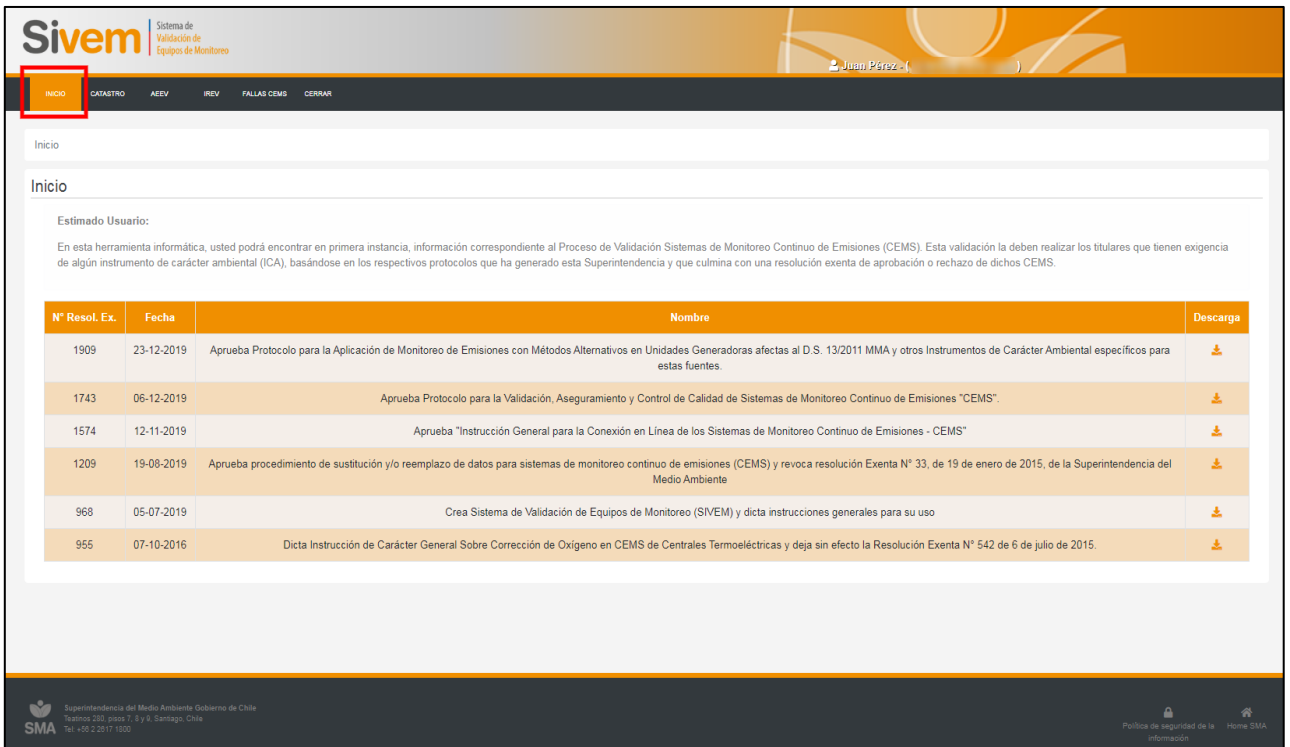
Sivem Sistema de Validación de Equipos de Monitoreo

Juan Pérez - ( )

INICIO CATASTRO AEEV IREV FALLAS CEMS CERRAR

Inicio

Inicio

Estimado Usuario:

En esta herramienta informática, usted podrá encontrar en primera instancia, información correspondiente al Proceso de Validación Sistemas de Monitoreo Continuo de Emisiones (CEMS). Esta validación la deben realizar los titulares que tienen exigencia de algún instrumento de carácter ambiental (ICA), basándose en los respectivos protocolos que ha generado esta Superintendencia y que culmina con una resolución exenta de aprobación o rechazo de dichos CEMS.

| N° Resol. Ex. | Fecha | Nombre | Descarga |
|---|---|---|---|
| 1909 | 23-12-2019 | Aprueba Protocolo para la Aplicación de Monitoreo de Emisiones con Métodos Alternativos en Unidades Generadoras afectas al D.S. 13/2011 MMA y otros Instrumentos de Carácter Ambiental específicos para estas fuentes. | |
| 1743 | 06-12-2019 | Aprueba Protocolo para la Validación, Aseguramiento y Control de Calidad de Sistemas de Monitoreo Continuo de Emisiones "CEMS". | |
| 1574 | 12-11-2019 | Aprueba "Instrucción General para la Conexión en Línea de los Sistemas de Monitoreo Continuo de Emisiones - CEMS" | |
| 1209 | 19-08-2019 | Aprueba procedimiento de sustitución y/o reemplazo de datos para sistemas de monitoreo continuo de emisiones (CEMS) y revoca resolución Exenta N° 33, de 19 de enero de 2015, de la Superintendencia del Medio Ambiente | |
| 968 | 05-07-2019 | Crea Sistema de Validación de Equipos de Monitoreo (SIVEM) y dicta instrucciones generales para su uso | |
| 955 | 07-10-2016 | Dicta Instrucción de Carácter General Sobre Corrección de Oxígeno en CEMS de Centrales Termoeléctricas y deja sin efecto la Resolución Exenta N° 542 de 6 de julio de 2015. | |

SMA Superintendencia del Medio Ambiente Gobierno de Chile
Teatinos 280, pisos 7, 8 y 9, Santiago, Chile
Tel: +56 2 2617 1800

Política de seguridad de la información Home SMA